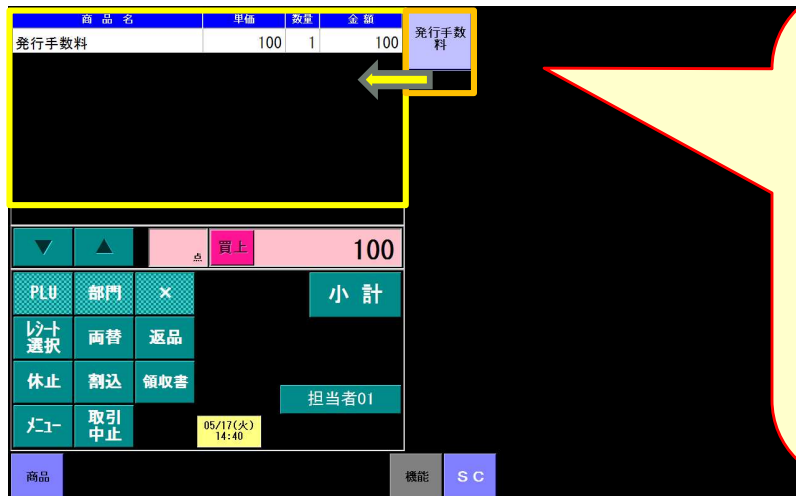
| 商品名 | 単価 | 数量 | 金額 |
|---|---|---|---|
| 発行手数料 | 100 | 1 | 100 |

発行手数料

▼ ▲ 点 買上 100

PLU 部門 × 小計

レシート選択 両替 返品

休止 割込 領収書

担当者01

メニュー 取引中止 05/17(火) 14:40

商品 機能 SC